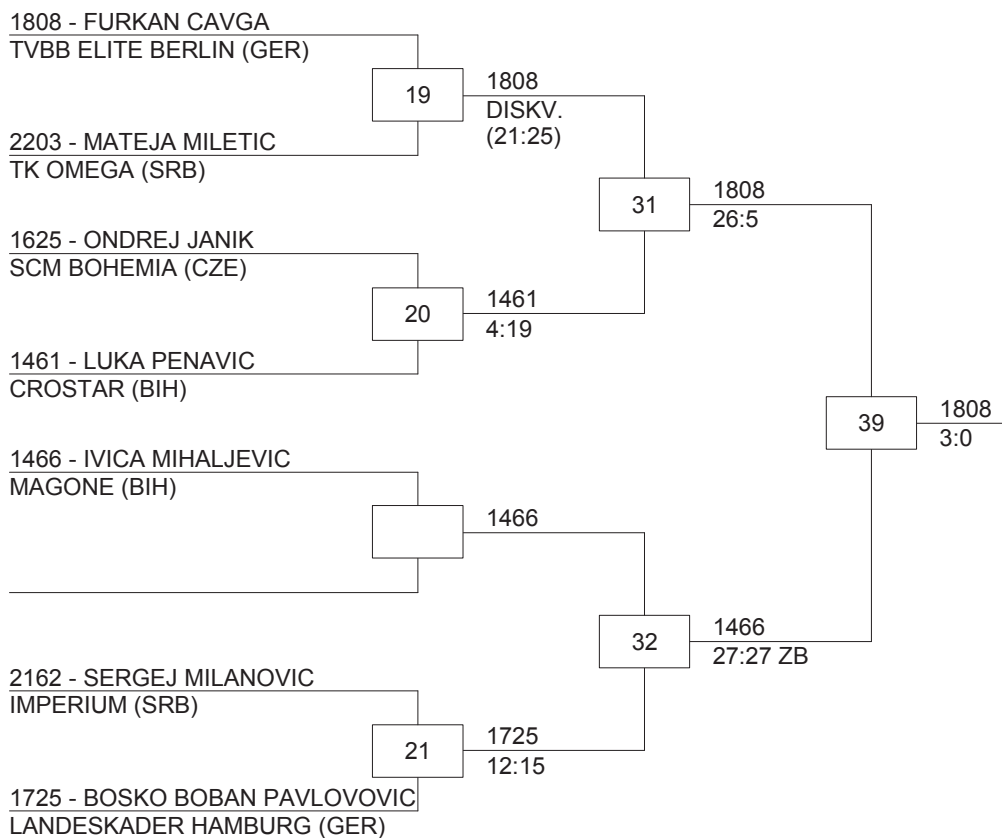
1808 - FURKAN CAVGA
TVBB ELITE BERLIN (GER)

19

1808
DISKV.
(21:25)

2203 - MATEJA MILETIC
TK OMEGA (SRB)

31

1808
26:5

1625 - ONDREJ JANIK
SCM BOHEMIA (CZE)

20

1461
4:19

1461 - LUKA PENAVIC
CROSTAR (BIH)

39

1808
3:0

1466 - IVICA MIHALJEVIC
MAGONE (BIH)

1466

32

1466
27:27 ZB

2162 - SERGEJ MILANOVIC
IMPERIUM (SRB)

21

1725
12:15

1725 - BOSKO BOBAN PAVLOVOVIC
LANDESKADER HAMBURG (GER)